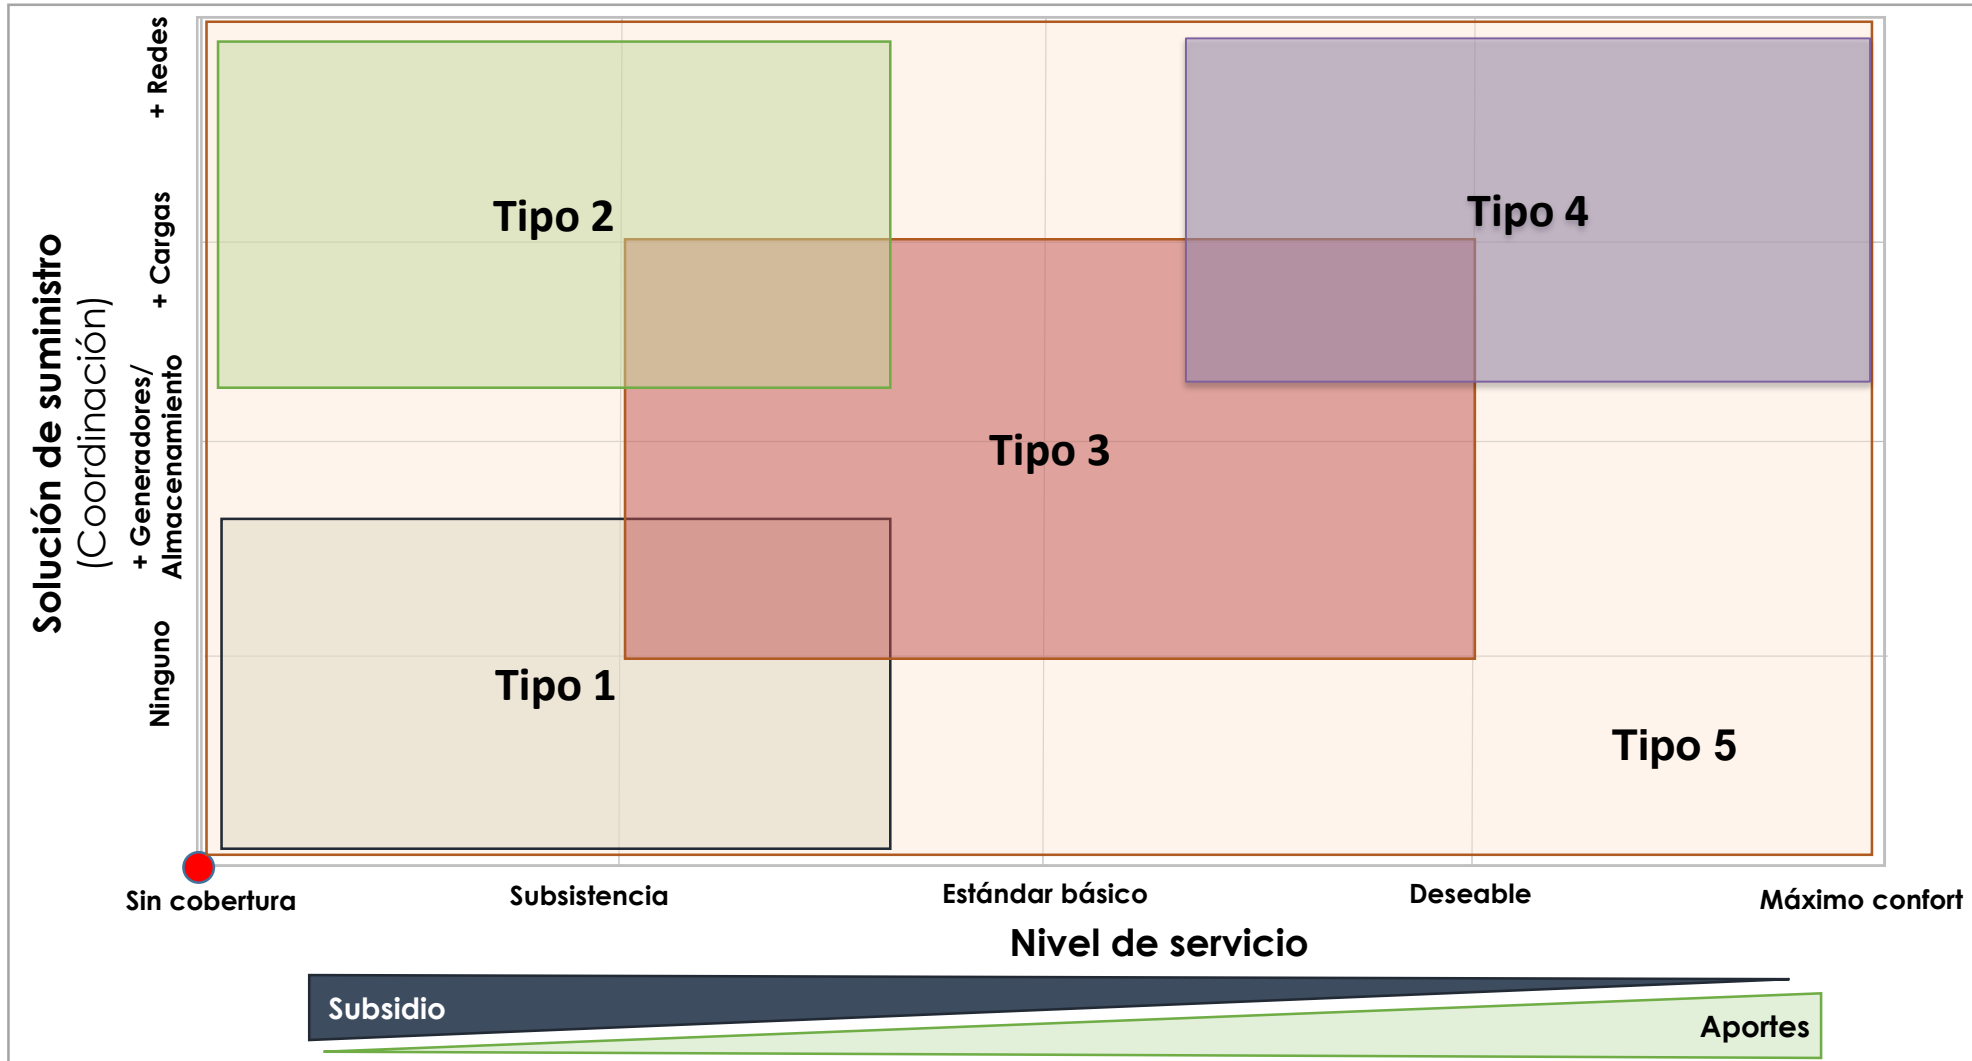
Solución de suministro
(Coordinación)

+ Redes
+ Cargas
+ Generadores/ Almacenamiento
Ninguno

Tipo 2
Tipo 4
Tipo 3
Tipo 1
Tipo 5

Sin cobertura
Subsistencia
Estándar básico
Deseable
Máximo confort

Nivel de servicio

Subsidio
Aportes